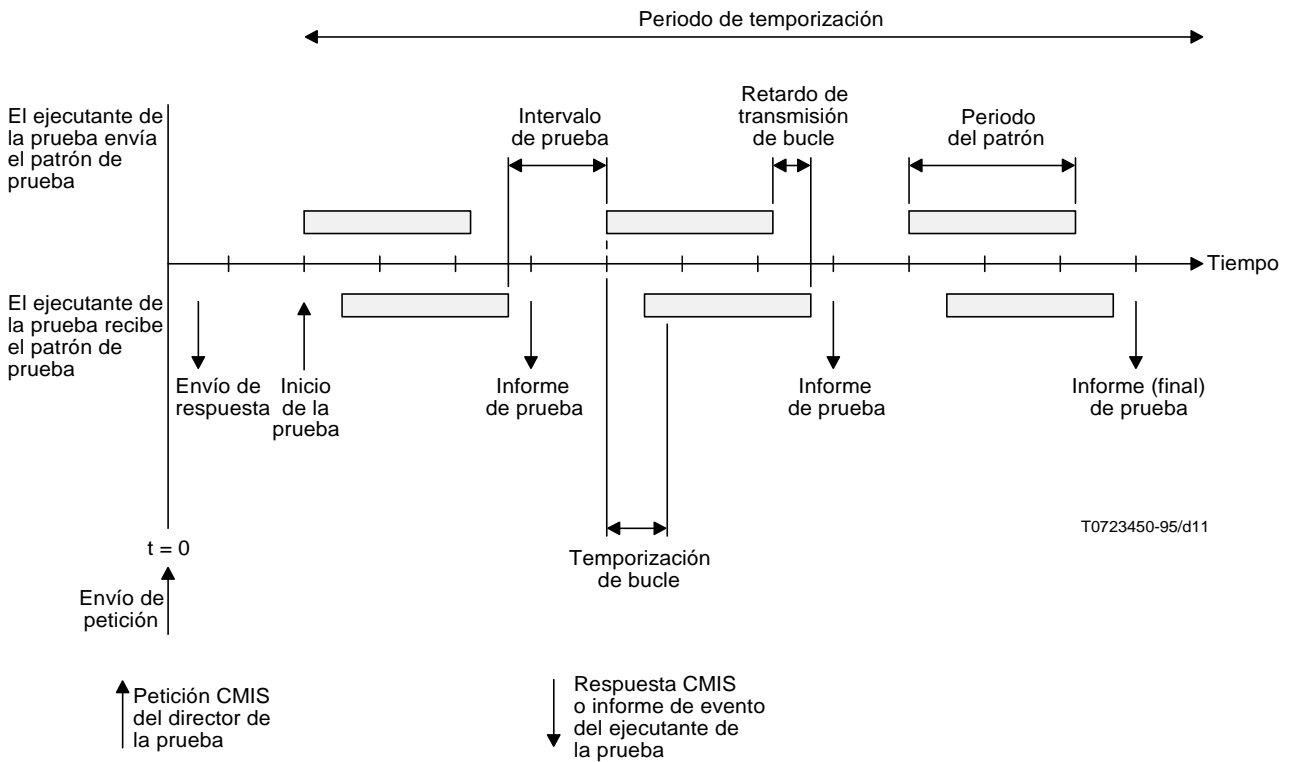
Periodo de temporización

El ejecutante de la prueba envía el patrón de prueba

Intervalo de prueba

Retardo de transmisión de bucle

Periodo del patrón

Tiempo

El ejecutante de la prueba recibe el patrón de prueba

Envío de respuesta

Inicio de la prueba

Informe de prueba

Informe de prueba

Informe (final) de prueba

T0723450-95/d11

t = 0

Temporización de bucle

Envío de petición

Petición CMIS del director de la prueba

Respuesta CMIS o informe de evento del ejecutante de la prueba